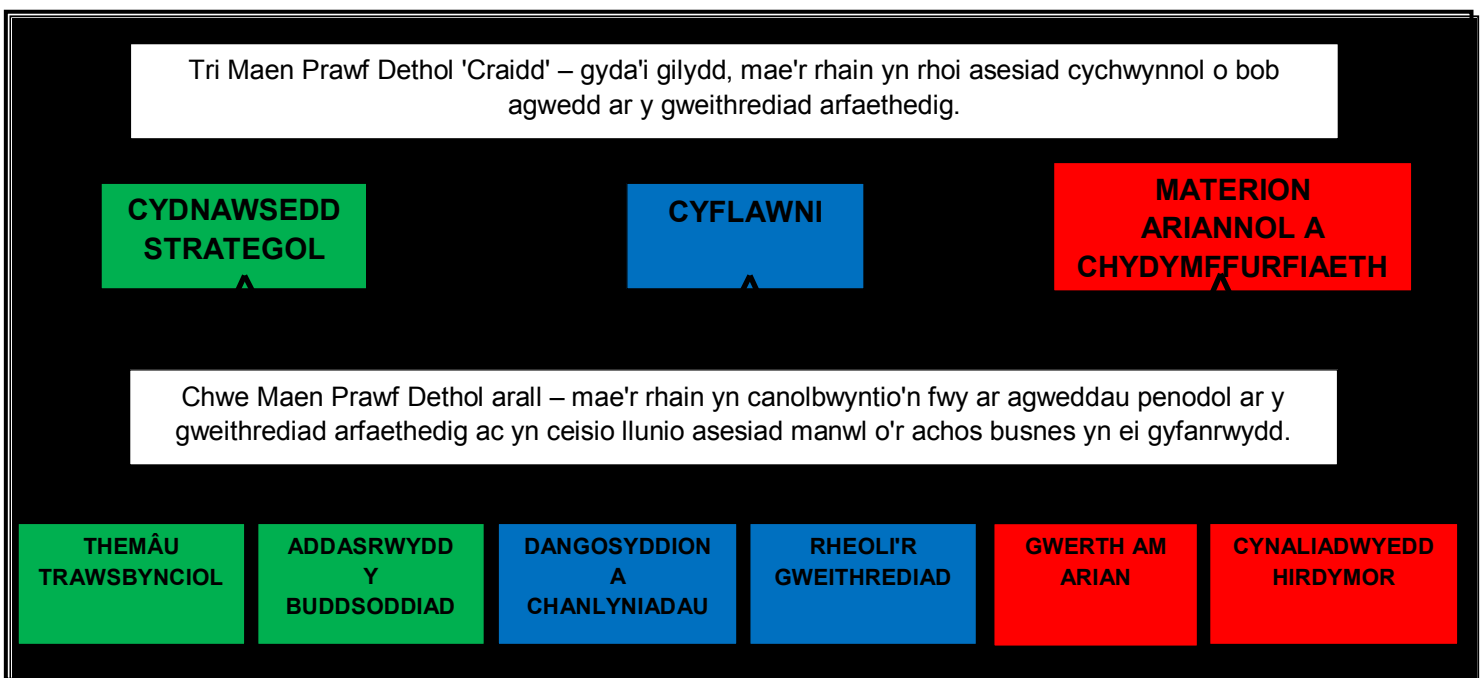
Tri Maen Prawf Dethol 'Craidd' – gyda'i gilydd, mae'r rhain yn rhoi asesiad cychwynnol o bob agwedd ar y gweithrediad arfaethedig.

CYDNAWSEDD STRATEGOL

CYFLAWNI

MATERION ARIANNOL A CHYDYMFFURFIAETH

Chwe Maen Prawf Dethol arall – mae'r rhain yn canolbwyntio'n fwy ar agweddau penodol ar y gweithrediad arfaethedig ac yn ceisio llunio asesiad manwl o'r achos busnes yn ei gyfanrwydd.

THEMÂU TRAWSBYNCIOL

ADDASRWYDD Y BUDDSODDIAD

DANGOSYDDION A CHANLYNIADAU

RHEOLI'R GWEITHREDIAD

GWERTH AM ARIAN

CYNALIADWYEDD HIRDYMOR